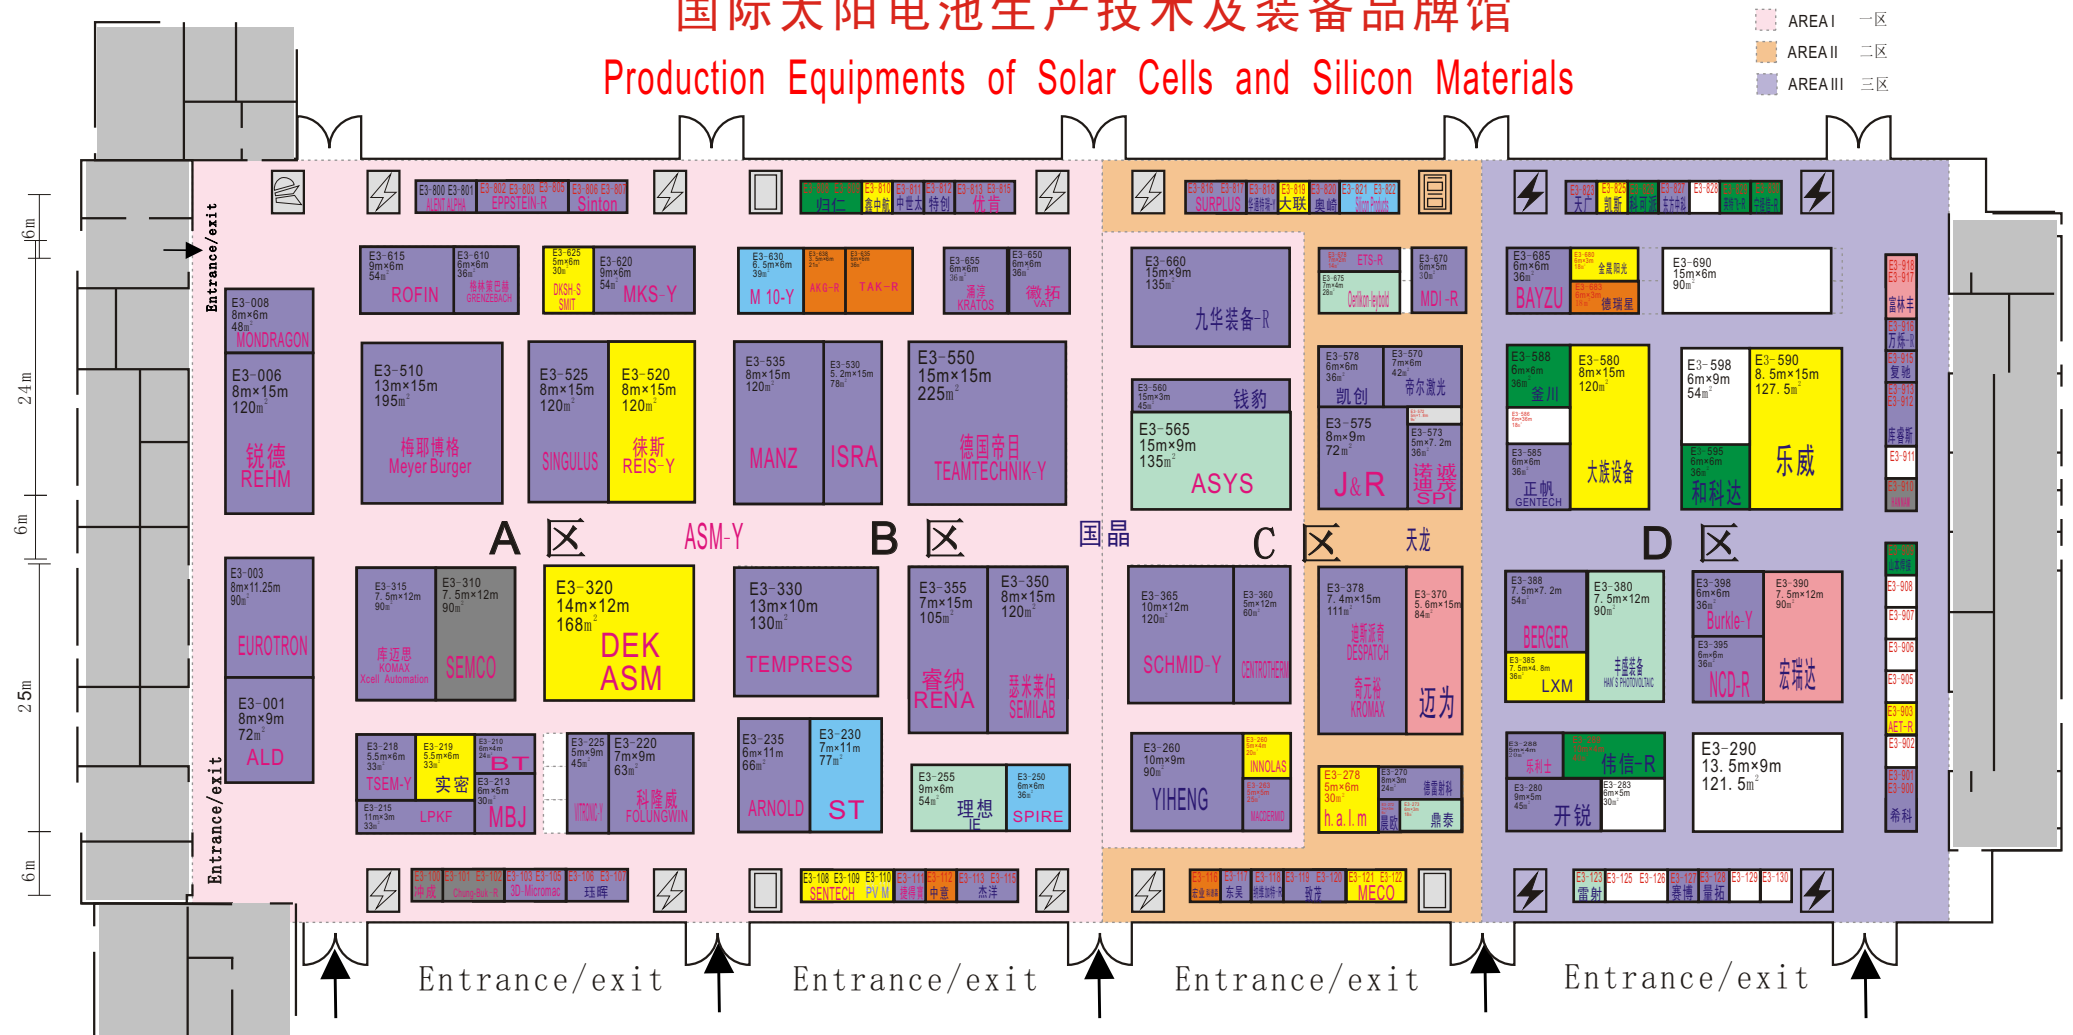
国际太阳电池生产技术及装备品牌馆

Production Equipments of Solar Cells and Silicon Materials

AREA I 一区
AREA II 二区
AREA III 三区

6m
24m
6m
25m
6m

Entrance/exit
Entrance/exit

E3-800 E3-801 ALENT ALPHA
E3-802 E3-803 EPPSTEIN-R
E3-805 E3-806 E3-807 Sinton
归仁
E3-810 鑫中航
E3-811 中世太
E3-812 特创
E3-813 E3-815 优青

E3-615 9m×6m 54㎡ ROFIN
E3-610 6m×6m 36㎡ GRENZEBACH
E3-625 5m×6m 30㎡ DKSH.S SMIT
E3-620 9m×6m 54㎡ MKS-Y
E3-630 6.5m×6m 39㎡ M 10-Y
AKG-R
TAK-R
E3-655 6m×6m 36㎡ KRATOS
E3-650 6m×6m 36㎡ 徽拓 VAT

E3-008 8m×6m 48㎡ MONDRAGON
E3-006 8m×15m 120㎡ 锐德 REHM
E3-510 13m×15m 195㎡ 梅耶博格 Meyer Burger
E3-525 8m×15m 120㎡ SINGULUS
E3-520 8m×15m 120㎡ 徕斯 REIS-Y
E3-535 8m×15m 120㎡ MANZ
E3-530 5.2m×15m 78㎡ ISRA
E3-550 15m×15m 225㎡ 德国帝目 TEAMTECHNIK-Y

A 区
ASM-Y
B 区
国晶
C 区
天龙
D 区

E3-003 8m×11.25m 90㎡ EUROTRON
E3-001 8m×9m 72㎡ ALD
E3-315 7.5m×12m 90㎡ 库迈思 KOMAX Xcell Automation
E3-310 7.5m×12m 90㎡ SEMCO
E3-320 14m×12m 168㎡ DEK ASM
E3-330 13m×10m 130㎡ TEMPRESS
E3-355 7m×15m 105㎡ 睿纳 RENA
E3-350 8m×15m 120㎡ 赛米莱伯 SEMILAB

E3-218 5.5m×6m 33㎡ TSEM-Y
E3-219 5.5m×6m 33㎡ 实密
E3-210 BT
E3-213 6m×5m 30㎡ MBJ
E3-215 11m×3m 33㎡ LPKF
E3-225 5m×9m 45㎡
E3-220 7m×9m 63㎡ 科隆威 FOLUNGWIN
E3-235 6m×11m 66㎡ ARNOLD
E3-230 7m×11m 77㎡ ST
E3-255 9m×6m 54㎡ 理想 IE
E3-250 6m×6m 36㎡ SPIRE

中成
Chung-Buk-R
E3-103 E3-105 3D-Micromac
E3-106 E3-107 珏晖
E3-108 E3-109 SENTECH
E3-110 PV M
E3-111 E3-112 中意
E3-113 E3-115 杰洋

E3-816 E3-817 SURPLUS
E3-818 E3-819 大联
E3-820 奥特
E3-821 E3-822 Sino Products
E3-660 15m×9m 135㎡ 九华装备-R
ETS-R
E3-675 Oerlikon-leybold
E3-670 6m×5m 30㎡ MDI-R
E3-560 15m×3m 钱豹
E3-565 15m×9m 135㎡ ASYS
E3-578 6m×6m 36㎡ 凯创
E3-570 7m×6m 42㎡ 帝尔激光
E3-575 8m×9m 72㎡ J&R
E3-573 5m×7.2m 36㎡ 诺诚 通泰 SPI

E3-365 10m×12m 120㎡ SCHMID-Y
E3-360 5m×12m 60㎡ CENTROTHERM
E3-378 7.4m×15m 111㎡ 迪斯普 DESPATCH 奇元科 KROMAX
E3-370 5.6m×15m 84㎡ 迈为
E3-260 10m×9m 90㎡ YIHENG
INNOLAS
MACDERMID
E3-278 5m×6m 30㎡ h.a.l.m
E3-270 8m×3m 24㎡ 德普斯科
晨欣
鼎泰

东吴
E3-118 E3-119 E3-120 致芯
E3-121 E3-122 MECO

天广
凯斯
E3-828 E3-829
E3-685 6m×6m 36㎡ BAYZU
金晨阳光
德瑞星
E3-690 15m×6m 90㎡
E3-588 6m×6m 36㎡ 金川
E3-580 8m×15m 120㎡ 大族设备
E3-585 6m×6m 36㎡ 正帆 GENTECH
E3-598 6m×9m 54㎡
E3-595 6m×6m 36㎡ 和科达
E3-590 8.5m×15m 127.5㎡ 乐威
E3-918 E3-917 富林丰
E3-916 万伏
E3-915 复驰
E3-913 E3-912 库睿斯
E3-911

E3-388 7.5m×7.2m 54㎡ BERGER
E3-385 7.5m×4.8m 36㎡ LXM
E3-380 7.5m×12m 90㎡ 丰盛装备 HAN'S PHOTOVOLTAIC
E3-398 6m×6m 36㎡ Burkle-Y
E3-395 6m×6m 36㎡ NCD-R
E3-390 7.5m×12m 90㎡ 宏瑞达
E3-266 乐利士
伟信-R
E3-280 9m×5m 45㎡ 开锐
E3-283 6m×5m 30㎡
E3-290 13.5m×9m 121.5㎡
E3-908 E3-907 E3-906 E3-905 E3-903 AET-R E3-902 E3-901 E3-900 希科
E3-123 雷射
E3-125 E3-126
E3-127 赛博
E3-128 星拓
E3-129 E3-130

Entrance/exit
Entrance/exit
Entrance/exit
Entrance/exit